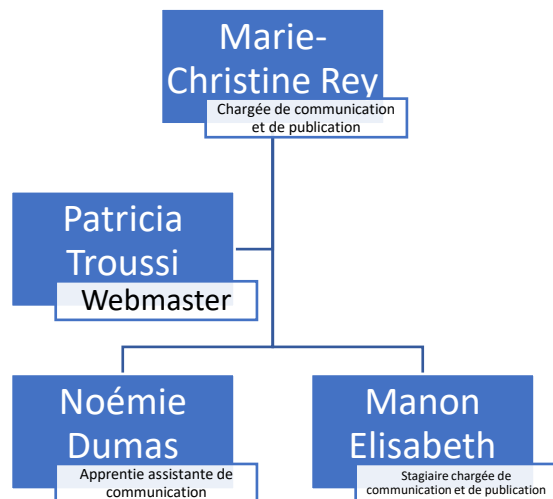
Marie-Christine Rey
Chargée de communication et de publication

Patricia Troussi
Webmaster

Noémie Dumas
Apprentie assistante de communication

Manon Elisabeth
Stagiaire chargée de communication et de publication